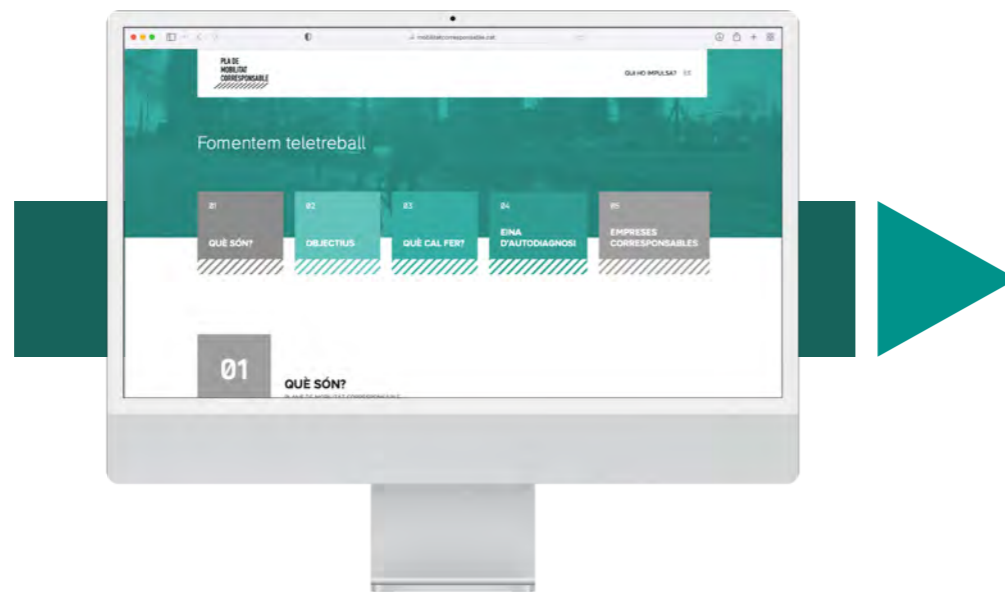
mobilitatcorresponsable.cat

PLA DE MOBILITAT CORRESPONSABLE

QUI HO IMPULSA? ES

Fomentem teletreball

01
QUÈ SÓN?

02
OBJECTIUS

03
QUÈ CAL FER?

04
EINA D'AUTODIAGNOSI

05
EMPRESES CORRESPONSABLES

01

QUÈ SÓN?

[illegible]